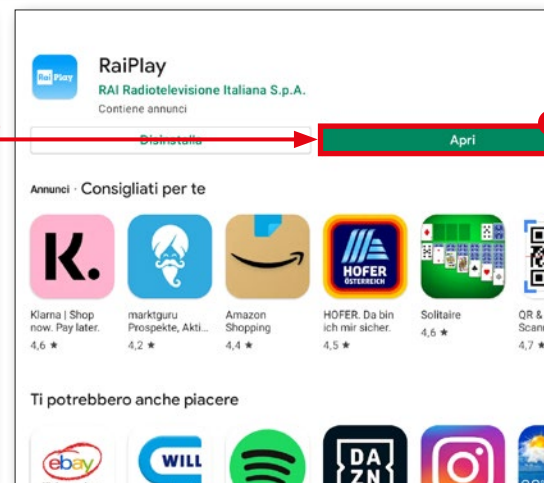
Rai Play

RaiPlay

RAI Radiotelevisione Italiana S.p.A.

Contiene annunci

Disinstalla

Apri

Annunci · Consigliati per te

K.

Klarna | Shop now. Pay later.
4,6 ★

marktguru Prospekte, Akti...
4,2 ★

Amazon Shopping
4,4 ★

HOFER ÖSTERREICH

HOFER. Da bin ich mir sicher.
4,5 ★

Solitaire
4,6 ★

QR & Scann
4,7 ★

Ti potrebbero anche piacere

ebay

WILL

DAZN